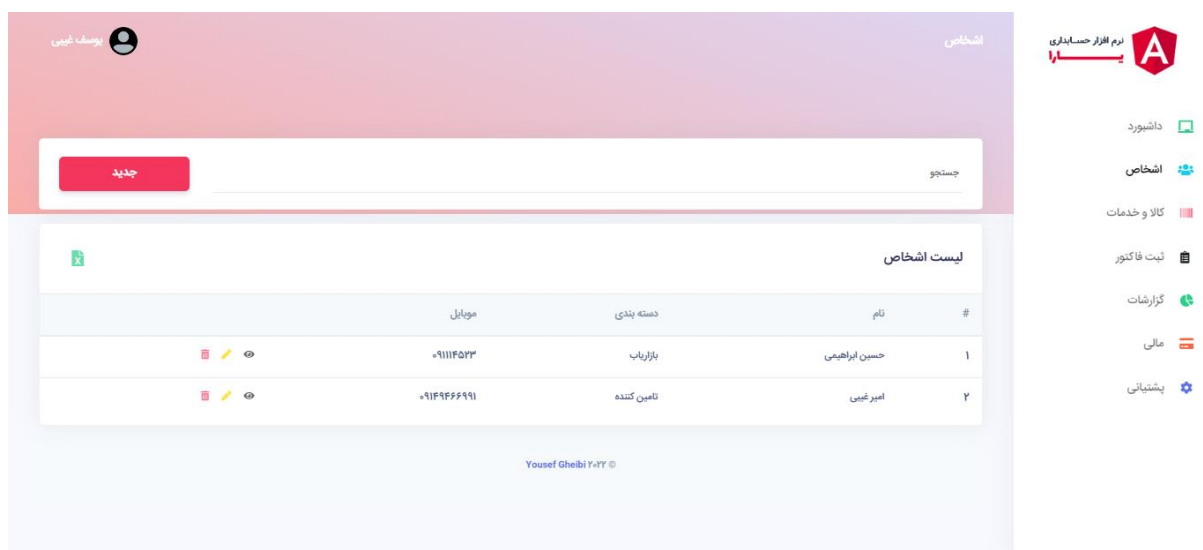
نرم افزار حسابداری
یارا

داشبورد
اشخاص
کالا و خدمات
ثبت فاکتور
گزارشات
مالی
پشتیبانی

اشخاص

یوسف غیبی

جستجو

جدید

لیست اشخاص

| # | نام | دسته بندی | موبایل | |
|---|---|---|---|---|
| ۱ | حسین ابراهیمی | بازاریاب | ۰۹۱۱۱۴۵۲۳ | |
| ۲ | امیر غیبی | تامین کننده | ۰۹۱۴۹۶۶۶۹۹۱ | |

Yousef Gheibi ۲۰۲۲ ©